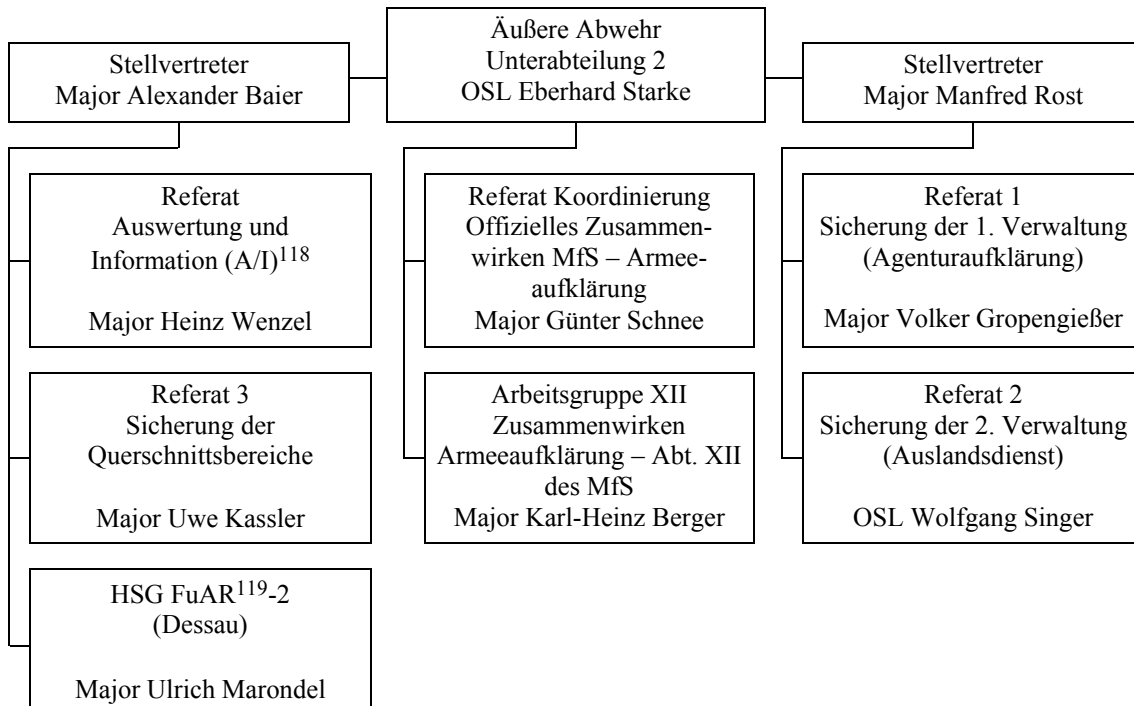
Äußere Abwehr
Unterabteilung 2
OSL Eberhard Starke

Stellvertreter
Major Alexander Baier

Stellvertreter
Major Manfred Rost

Referat
Auswertung und
Information (A/I)$^{118}$

Major Heinz Wenzel

Referat 3
Sicherung der
Querschnittsbereiche

Major Uwe Kassler

HSG FuAR$^{119}$-2
(Dessau)

Major Ulrich Marondel

Referat Koordinierung
Offizielles Zusammenwirken MfS – Armeeaufklärung
Major Günter Schnee

Arbeitsgruppe XII
Zusammenwirken
Armeeaufklärung – Abt. XII
des MfS
Major Karl-Heinz Berger

Referat 1
Sicherung der 1. Verwaltung
(Agenturaufklärung)

Major Volker Gropengießer

Referat 2
Sicherung der 2. Verwaltung
(Auslandsdienst)

OSL Wolfgang Singer